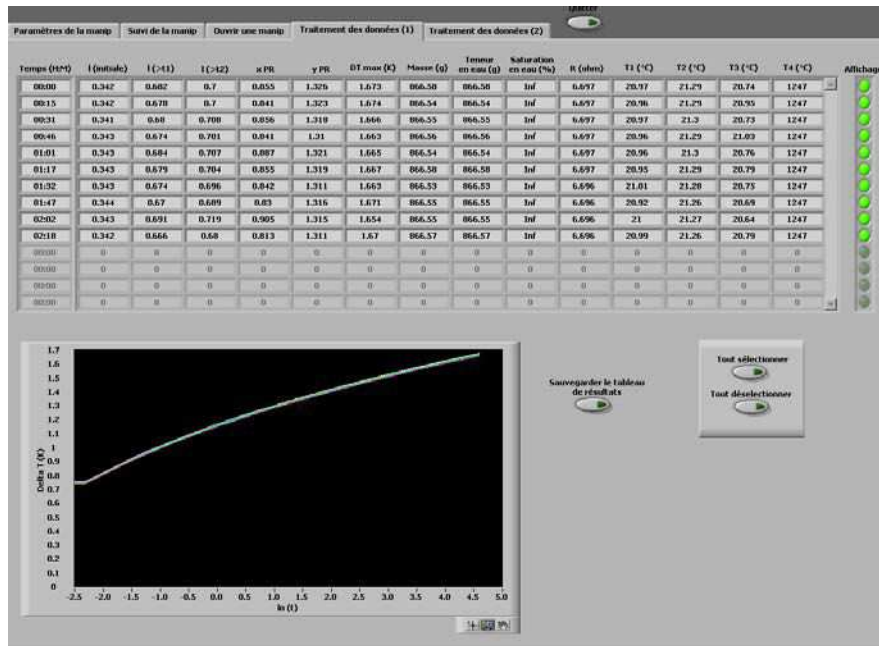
Quitter

Paramètres de la manip | Suivi de la manip | Ouvrir une manip | Traitement des données (1) | Traitement des données (2)

| Temps (H:M) | I (initiale) | I (>t1) | I (>t2) | x PR | y PR | DT max (K) | Masse (g) | Teneur en eau (g) | Saturation en eau (%) | R (ohm) | T1 (°C) | T2 (°C) | T3 (°C) | T4 (°C) |
|---|---|---|---|---|---|---|---|---|---|---|---|---|---|---|
| 00:00 | 0.342 | 0.682 | 0.7 | 0.855 | 1.326 | 1.673 | 866.58 | 866.58 | Inf | 6.697 | 20.97 | 21.29 | 20.74 | 1247 |
| 00:15 | 0.342 | 0.678 | 0.7 | 0.841 | 1.323 | 1.674 | 866.54 | 866.54 | Inf | 6.697 | 20.96 | 21.29 | 20.95 | 1247 |
| 00:31 | 0.341 | 0.68 | 0.708 | 0.856 | 1.318 | 1.666 | 866.55 | 866.55 | Inf | 6.697 | 20.97 | 21.3 | 20.73 | 1247 |
| 00:46 | 0.343 | 0.674 | 0.701 | 0.841 | 1.31 | 1.663 | 866.56 | 866.56 | Inf | 6.697 | 20.96 | 21.29 | 21.03 | 1247 |
| 01:01 | 0.343 | 0.684 | 0.707 | 0.887 | 1.321 | 1.665 | 866.54 | 866.54 | Inf | 6.697 | 20.96 | 21.3 | 20.76 | 1247 |
| 01:17 | 0.343 | 0.679 | 0.704 | 0.855 | 1.319 | 1.667 | 866.58 | 866.58 | Inf | 6.697 | 20.95 | 21.29 | 20.79 | 1247 |
| 01:32 | 0.343 | 0.674 | 0.696 | 0.842 | 1.311 | 1.663 | 866.53 | 866.53 | Inf | 6.696 | 21.01 | 21.28 | 20.75 | 1247 |
| 01:47 | 0.344 | 0.67 | 0.689 | 0.83 | 1.316 | 1.671 | 866.55 | 866.55 | Inf | 6.696 | 20.92 | 21.26 | 20.69 | 1247 |
| 02:02 | 0.343 | 0.691 | 0.719 | 0.905 | 1.315 | 1.654 | 866.55 | 866.55 | Inf | 6.696 | 21 | 21.27 | 20.64 | 1247 |
| 02:18 | 0.342 | 0.666 | 0.68 | 0.813 | 1.311 | 1.67 | 866.57 | 866.57 | Inf | 6.696 | 20.99 | 21.26 | 20.79 | 1247 |
| 00:00 | 0 | 0 | 0 | 0 | 0 | 0 | 0 | 0 | 0 | 0 | 0 | 0 | 0 | 0 |
| 00:00 | 0 | 0 | 0 | 0 | 0 | 0 | 0 | 0 | 0 | 0 | 0 | 0 | 0 | 0 |
| 00:00 | 0 | 0 | 0 | 0 | 0 | 0 | 0 | 0 | 0 | 0 | 0 | 0 | 0 | 0 |
| 00:00 | 0 | 0 | 0 | 0 | 0 | 0 | 0 | 0 | 0 | 0 | 0 | 0 | 0 | 0 |

Affichage

1.7 1.6 1.5 1.4 1.3 1.2 1.1 1 0.9 0.8 0.7 0.6 0.5 0.4 0.3 0.2 0.1 0
Delta T (K)
-2.5 -2.0 -1.5 -1.0 -0.5 0.0 0.5 1.0 1.5 2.0 2.5 3.0 3.5 4.0 4.5 5.0
ln (t)

Sauvegarder le tableau de résultats

Tout sélectionner

Tout déselectionner